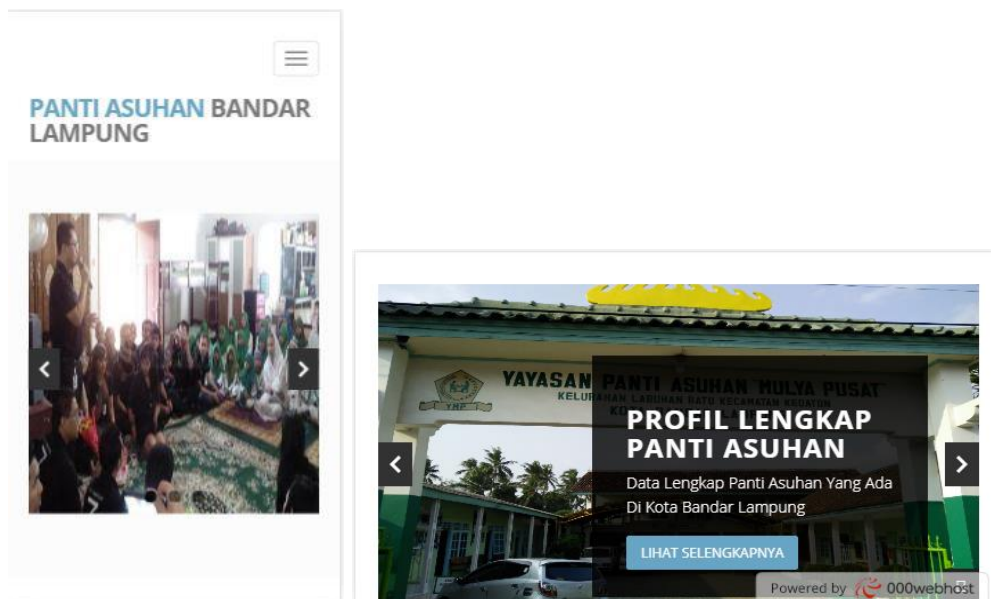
PANTI ASUHAN BANDAR LAMPUNG

YAYASAN PANTI ASUHAN MULYA PUSAT
KELURAHAN LABUHAN RATU KECAMATAN KEDATON
YMP

PROFIL LENGKAP PANTI ASUHAN

Data Lengkap Panti Asuhan Yang Ada Di Kota Bandar Lampung

LIHAT SELENGKAPNYA

Powered by 000webhost